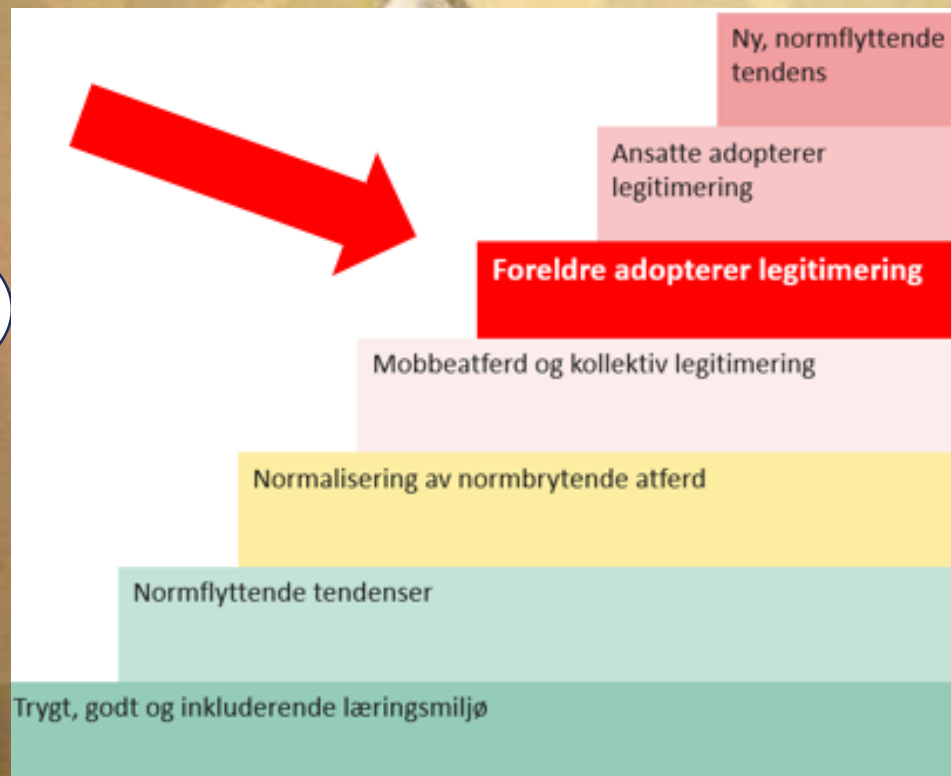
Ny, normflyttende tendens

Ansatte adopterer legitimering

Foreldre adopterer legitimering

Mobbeatferd og kollektiv legitimering

Normalisering av normbrytende atferd

Normflyttende tendenser

Trygt, godt og inkluderende læringsmiljø